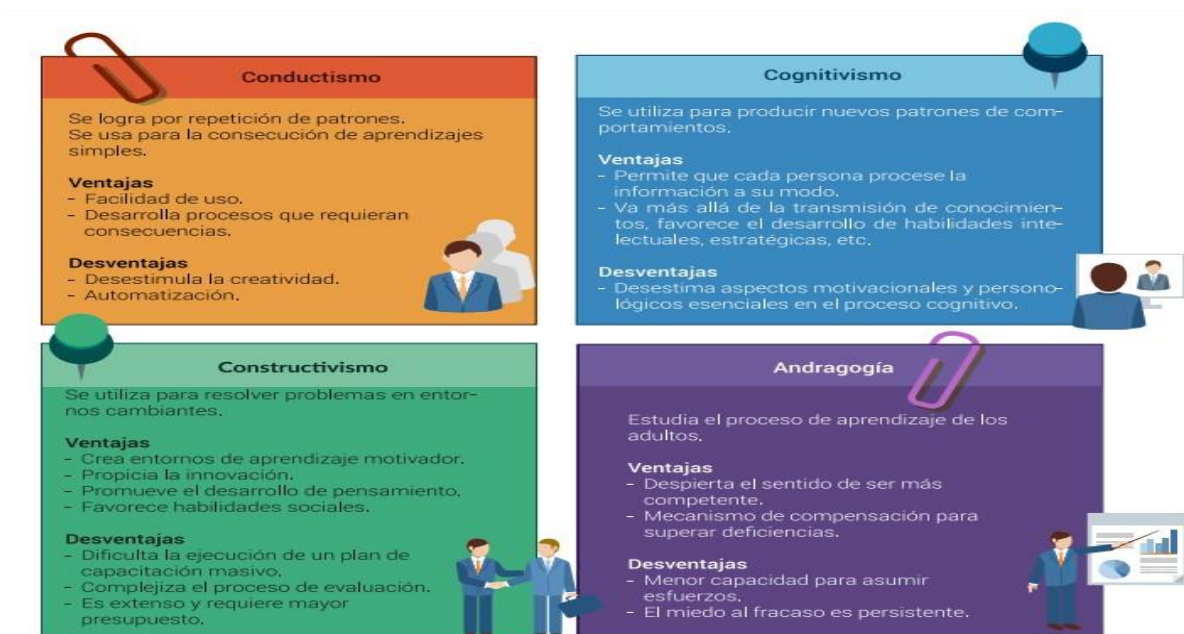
Conductismo

Se logra por repetición de patrones. Se usa para la consecución de aprendizajes simples.

Ventajas
- Facilidad de uso.
- Desarrolla procesos que requieran consecuencias.

Desventajas
- Desestimula la creatividad.
- Automatización.

Cognitivismo

Se utiliza para producir nuevos patrones de comportamientos.

Ventajas
- Permite que cada persona procese la información a su modo.
- Va más allá de la transmisión de conocimientos, favorece el desarrollo de habilidades intelectuales, estratégicas, etc.

Desventajas
- Desestima aspectos motivacionales y personológicos esenciales en el proceso cognitivo.

Constructivismo

Se utiliza para resolver problemas en entornos cambiantes.

Ventajas
- Crea entornos de aprendizaje motivador.
- Propicia la innovación.
- Promueve el desarrollo de pensamiento.
- Favorece habilidades sociales.

Desventajas
- Dificulta la ejecución de un plan de capacitación masivo.
- Complejiza el proceso de evaluación.
- Es extenso y requiere mayor presupuesto.

Andragogía

Estudia el proceso de aprendizaje de los adultos.

Ventajas
- Despierta el sentido de ser más competente.
- Mecanismo de compensación para superar deficiencias.

Desventajas
- Menor capacidad para asumir esfuerzos.
- El miedo al fracaso es persistente.